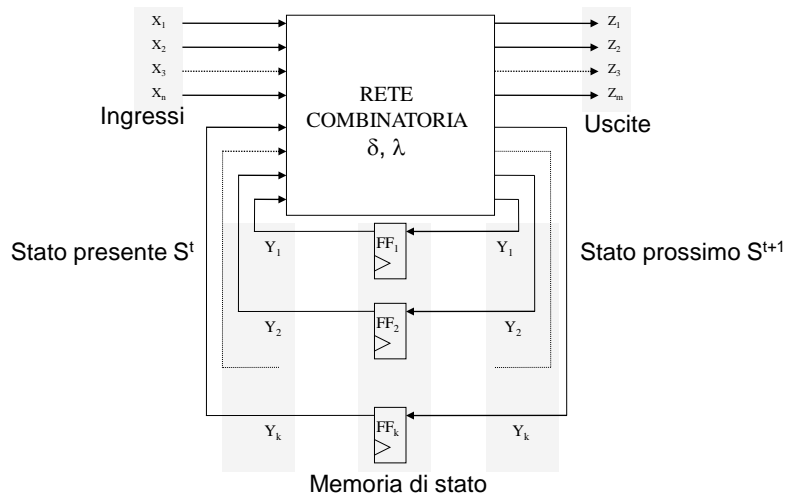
$X_1$
$X_2$
$X_3$
$X_n$
Ingressi

RETE COMBINATORIA
$\delta, \lambda$

$Z_1$
$Z_2$
$Z_3$
$Z_m$
Uscite

Stato presente $S^t$

$Y_1$
$FF_1$
$Y_1$

Stato prossimo $S^{t+1}$

$Y_2$
$FF_2$
$Y_2$

$Y_k$
$FF_k$
$Y_k$

Memoria di stato